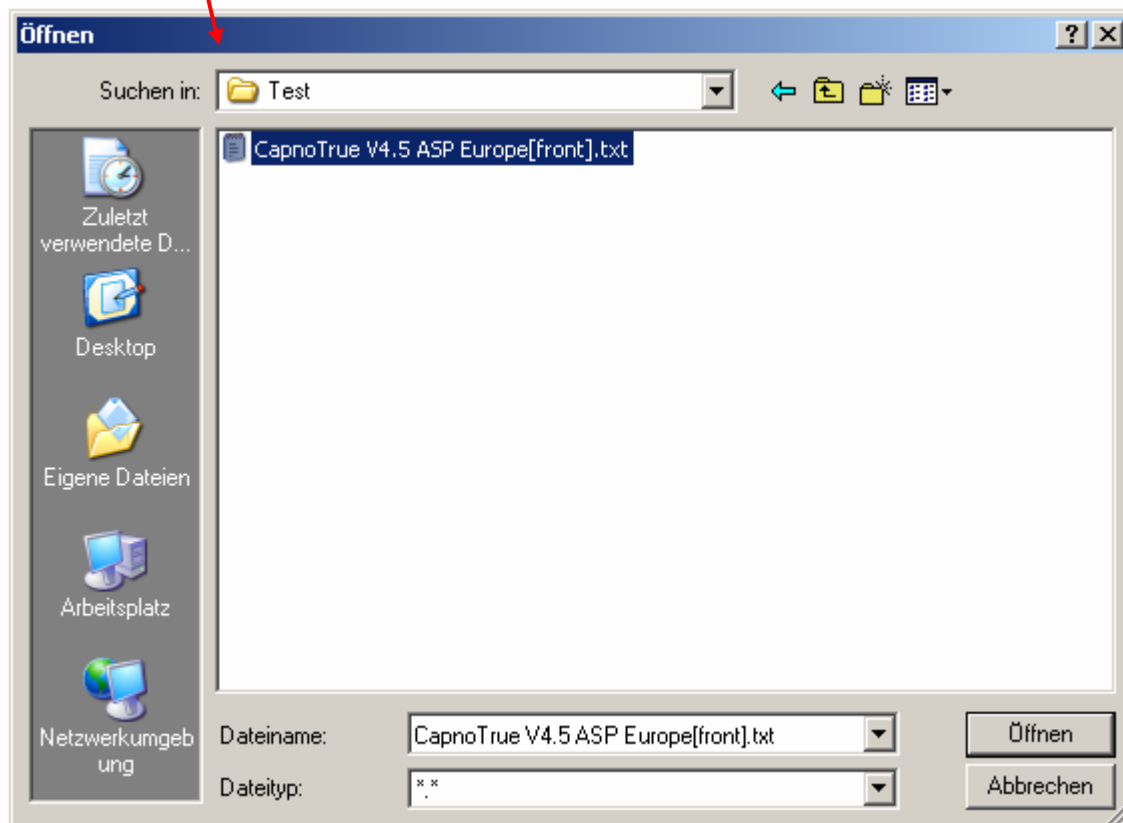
Öffnen

?

Suchen in: Test

Zuletzt verwendete D...

Desktop

Eigene Dateien

Arbeitsplatz

Netzwerkumgebung

CapnoTrue V4.5 ASP Europe[front].txt

Dateiname: CapnoTrue V4.5 ASP Europe[front].txt

Dateityp: *.*

Öffnen

Abbrechen